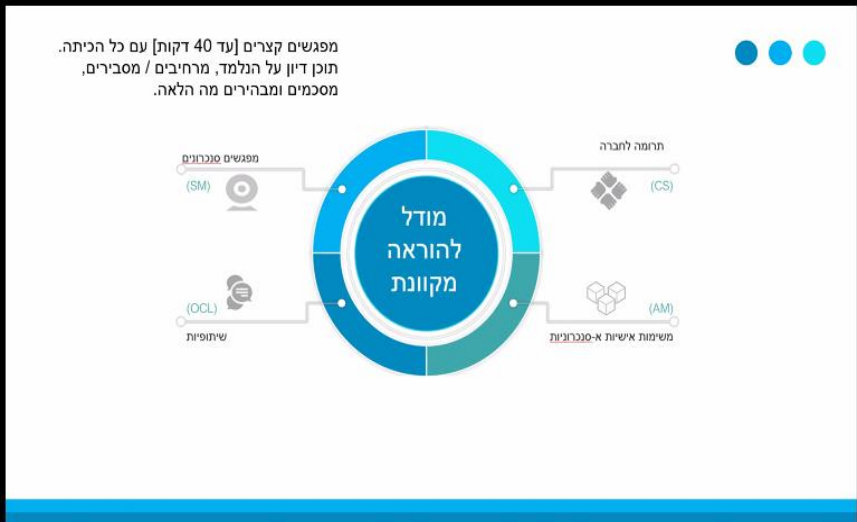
מפגשים קצרים [עד 40 דקות] עם כל הכיתה. תוכן דיון על הנלמד, מרחיבים / מסבירים, מסכמים ומבהירים מה הלאה.

מודל להוראה מקוונת

מפגשים סנכרונים
(SM)

תרומה לחברה
(CS)

(OCL)
שיתופיות

(AM)
משימות אישיות א-סנכרוניות